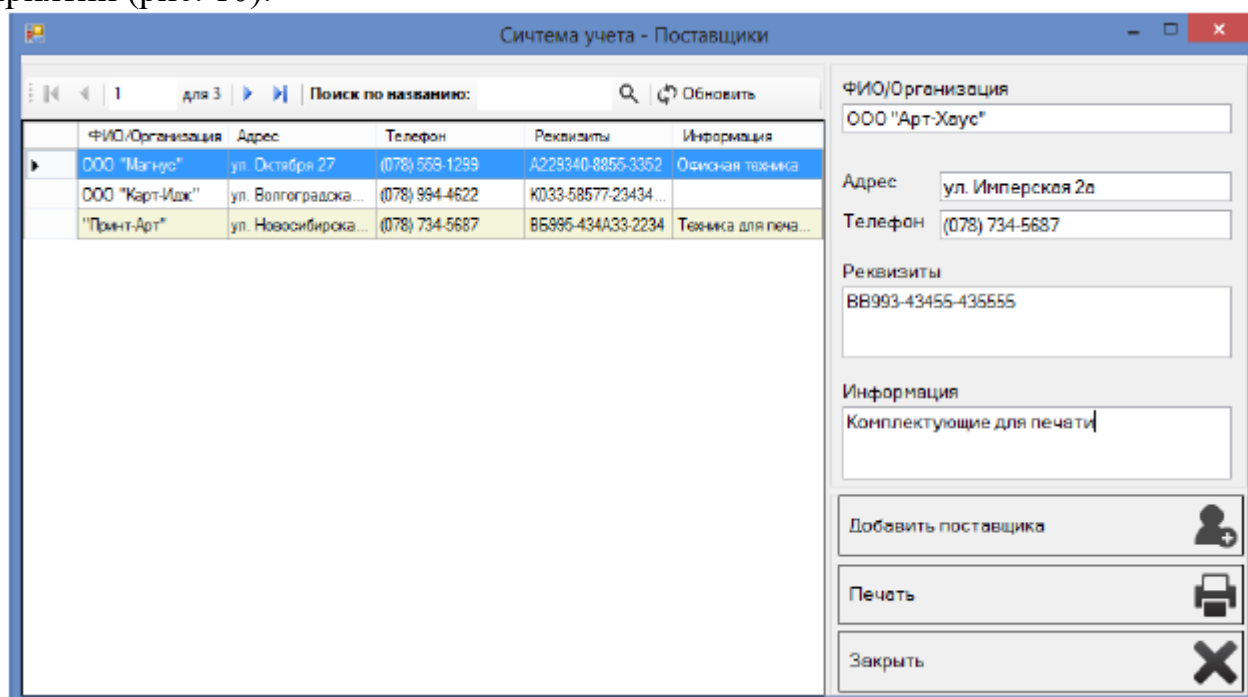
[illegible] (рис. 10).

Сичтема учета - Поставщики

1 для 3 Поиск по названию: Обновить

| | ФИО/Организация | Адрес | Телефон | Реквизиты | Информация |
|---|---|---|---|---|---|
| ▶ | ООО "Магнус" | ул. Октября 27 | (078) 559-1299 | А229340-8855-3352 | Офисная техника |
| | ООО "Карт-Идж" | ул. Волгоградска... | (078) 994-4622 | К033-58577-23434... | |
| | "Принт-Арт" | ул. Новосибирска... | (078) 734-5687 | ВБ996-434А33-2234 | Техника для печа... |

ФИО/Организация
ООО "Арт-Хаус"

Адрес
ул. Имперская 2а

Телефон
(078) 734-5687

Реквизиты
ВВ993-43455-435555

Информация
Комплектующие для печати

Добавить поставщика

Печать

Закрыть